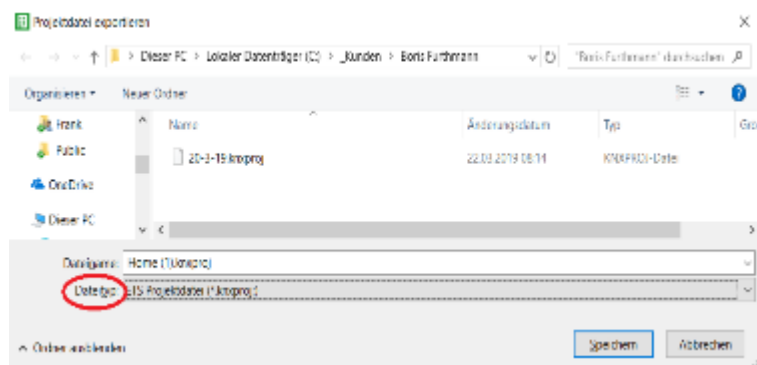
Projektdatei exportieren

Dieser PC > Lokaler Datenträger (C:) > _Kunden > Boris Furthmann

"Boris Furthmann" durchsuchen

Organisieren ▾ Neuer Ordner

Frank
Public
OneDrive
Dieser PC

| Name | Änderungsdatum | Typ | Gr |
|---|---|---|---|
| 20-3-19.knxproj | 22.03.2019 08:14 | KNXPROJ-Datei | |

Dateiname: Home (*.knxproj)
Dateityp: ETS Projektdateien (*.knxproj)

^ Ordner ausblenden

Speichern Abbrechen